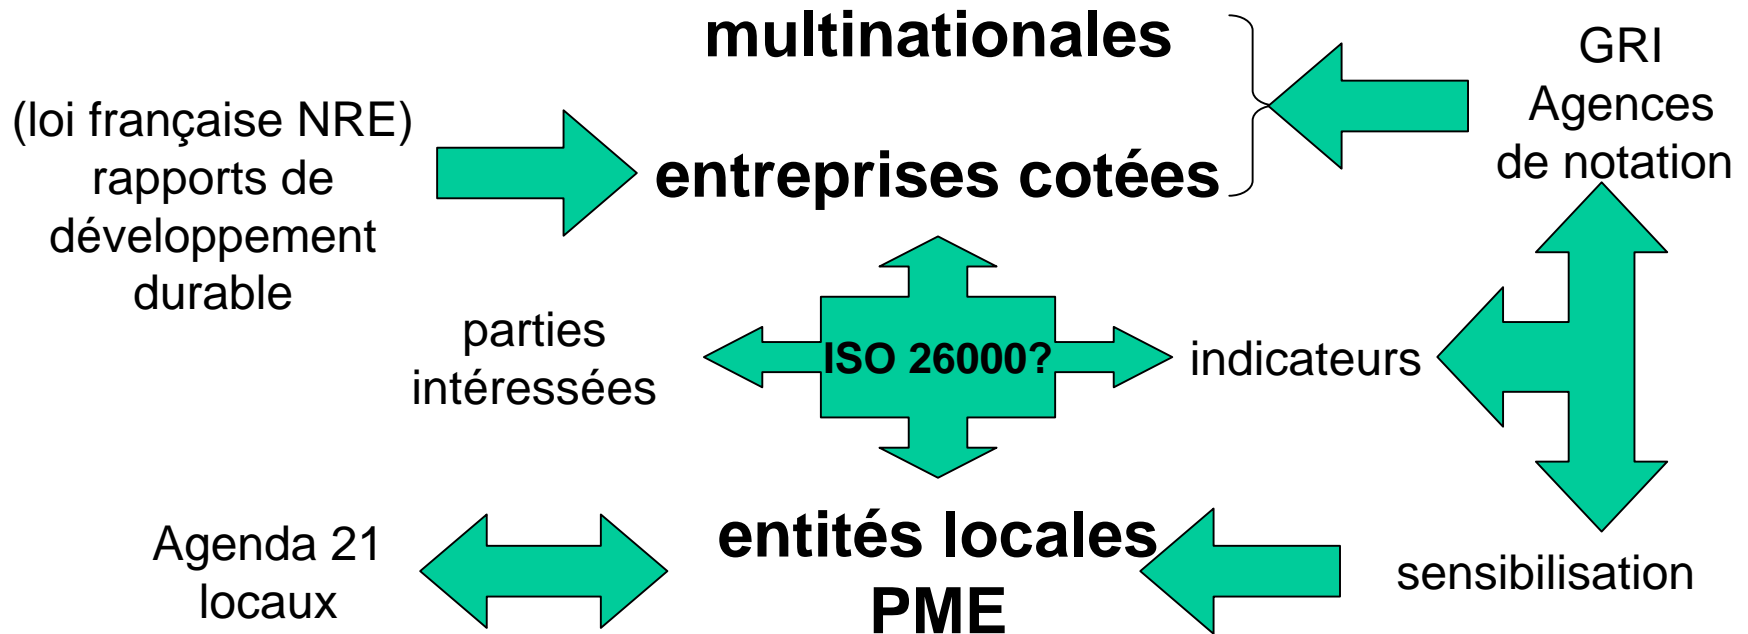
multinationales

GRI
Agences
de notation

(loi française NRE)
rapports de
développement
durable

entreprises cotées

parties
intéressées

ISO 26000?

indicateurs

Agenda 21
locaux

entités locales
PME

sensibilisation